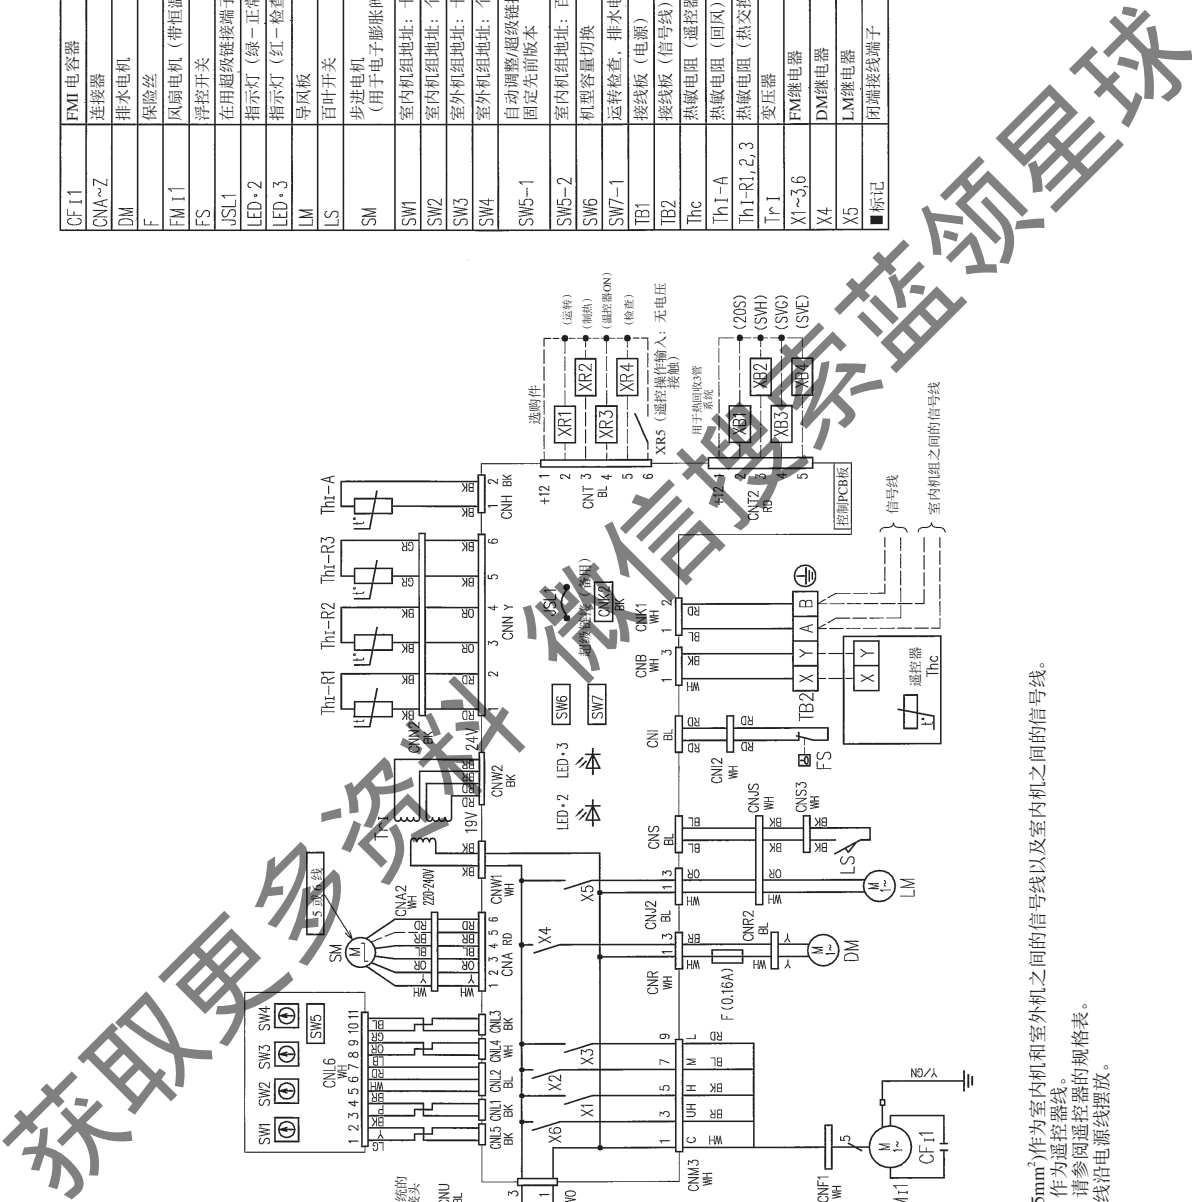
| | |
|---|---|
| CFI1 | FMI 电容器 |
| CNA~Z | 连接器 |
| DM | 排水电机 |
| F | 保险丝 |
| FMI1 | 风扇电机（带恒温 |
| FS | 浮控开关 |
| JSL1 | 在用超级链接端子 |
| LED·2 | 指示灯（绿－正常 |
| LED·3 | 指示灯（红－检查 |
| LM | 导风板 |
| LS | 百叶开关 |
| SM | 步进电机（用于电子膨胀阀 |
| SW1 | 室内机组地址：十 |
| SW2 | 室内机组地址：个 |
| SW3 | 室外机组地址：十 |
| SW4 | 室外机组地址：个 |
| SW5-1 | 自动调整/超级链接固定先前版本 |
| SW5-2 | 室内机组地址：百 |
| SW6 | 机型容量切换 |
| SW7-1 | 运转检查，排水电 |
| TB1 | 接线板（电源） |
| TB2 | 接线板（信号线） |
| Thc | 热敏电阻（遥控器 |
| ThI-A | 热敏电阻（回风） |
| ThI-R1,2,3 | 热敏电阻（热交换 |
| TrI | 变压器 |
| X1~3,6 | FM继电器 |
| X4 | DM继电器 |
| X5 | LM继电器 |
| ■标记 | 闭端接线端子 |

ThI-R1 ThI-R2 ThI-R3 ThI-A

BK OR BK GR BK GR BK BK

2 3 4 5 6 CNN Y 1 2 CNH BK

选购件

+12 1 2 CNT 3 BL 4 5 6

XR1 XR2 XR3 XR4 (运转) (制热) (温控器ON) (检查)

XR5（遥控操作输入：无电压接触）

用于热回收3管系统

CNT2 RD 1 2 3 4 5 XB1 XB2 XB3 XB4 (20S) (SVH) (SVG) (SVE)

控制PCB板

信号线

室内机组之间的信号线

JSL1 超级链接（备用） CNK2 BK

SW6 SW7 LED·3 LED·2

24V CNW2 BK CNW2 BK 19V TrI

5或6线 SM CNA2 WH 220-240V CNW1 WH

SW1 SW2 SW3 SW4 SW5 CNL6 WH 1 2 3 4 5 6 7 8 9 10 11

CNL5 BK CNL1 BK CNL2 BL CNL4 WH CNL3 BK

1 2 3 4 5 6 CNA RD

X6 X1 X2 X3 X4 X5

1 3 5 7 9 C UH H M L

WH BR BK BL RD

CNM3 WH CNR WH CNJ2 BL CNS BL CNJS WH CNS3 WH CNI BL CNI2 WH CNB WH CNK1 WH

F (0.16A) CNR2 BL DM LM LS FS

TB2 X Y A B 遥控器 Thc X Y

CNF1 WH CFI1 Y/GN

统的 线头 CNU BL

5mm²)作为室内机和室外机之间的信号线以及室内机组之间的信号线。
作为遥控器线。
请参阅遥控器的规格表。
线沿电源线摆放。

获取更多资料 微信搜索蓝领星球